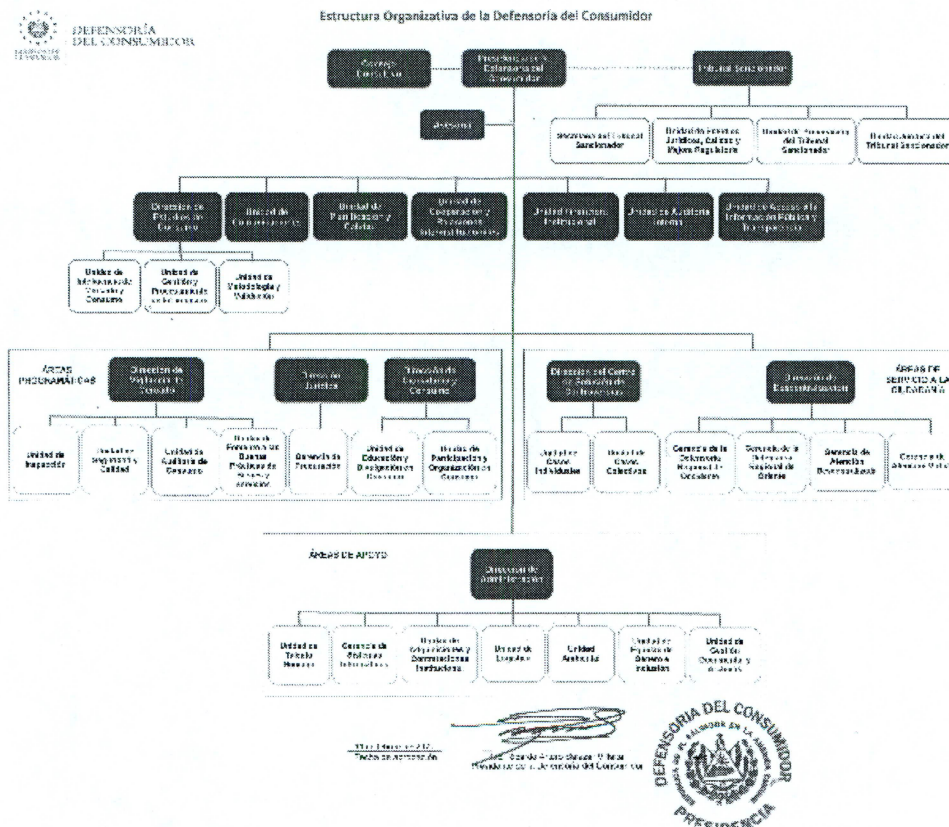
DEFENSORÍA DEL CONSUMIDOR

Estructura Organizativa de la Defensoría del Consumidor

Consejo Directivo

Presidencia de la Defensoría del Consumidor

Tribunal Sancionador

Secretaría del Tribunal Sancionador

Unidad de Asuntos Jurídicos, Calidad y Mejora Regulatoria

Unidad de Asesores del Tribunal Sancionador

Unidad Auxiliar del Tribunal Sancionador

Asesoría

Dirección de Estudios de Consumo

Unidad de Comunicaciones

Unidad de Planificación y Calidad

Unidad de Cooperación y Relaciones Internacionales

Unidad Financiera Institucional

Unidad de Auditoría Interna

Unidad de Acceso a la Información Pública y Transparencia

Unidad de Inteligencia de Mercado y Consumo

Unidad de Gestión y Procesamiento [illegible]

Unidad de Metodología y Validación

ÁREAS PROGRAMÁTICAS

Dirección de Vigilancia de Mercado

Dirección Jurídica

Dirección de Educación y Consumo

Unidad de Inspección

Unidad de Verificación y Calidad

Unidad de Auditoría de Consumo

Unidad de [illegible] de Buenas Prácticas de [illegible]

Gerencia de Procuración

Unidad de Educación y Divulgación en Consumo

Unidad de Participación y Organización de Consumidores

ÁREAS DE SERVICIO A LA CIUDADANÍA

Dirección del Centro de Solución de Controversias

Dirección de Descentralización

Unidad de Casos Individuales

Unidad de Casos Colectivos

Gerencia de la Defensoría Regional de Occidente

Gerencia de la Defensoría Regional de Oriente

Gerencia de Atención Descentralizada

Centro de Atención Multicanal

ÁREAS DE APOYO

Dirección de Administración

Unidad de Talento Humano

Gerencia de Sistemas Informáticos

Unidad de Adquisiciones y Contrataciones Institucional

Unidad de Logística

Unidad Ambiental

Unidad de Equidad de Género e Inclusión

Unidad de Gestión Documental y Archivos

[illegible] 2017
Fecha de aprobación

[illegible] Ricardo Arturo Salazar Villalta
Presidente de la Defensoría del Consumidor

DEFENSORÍA DEL CONSUMIDOR
EL SALVADOR EN LA AMÉRICA
PRESIDENCIA